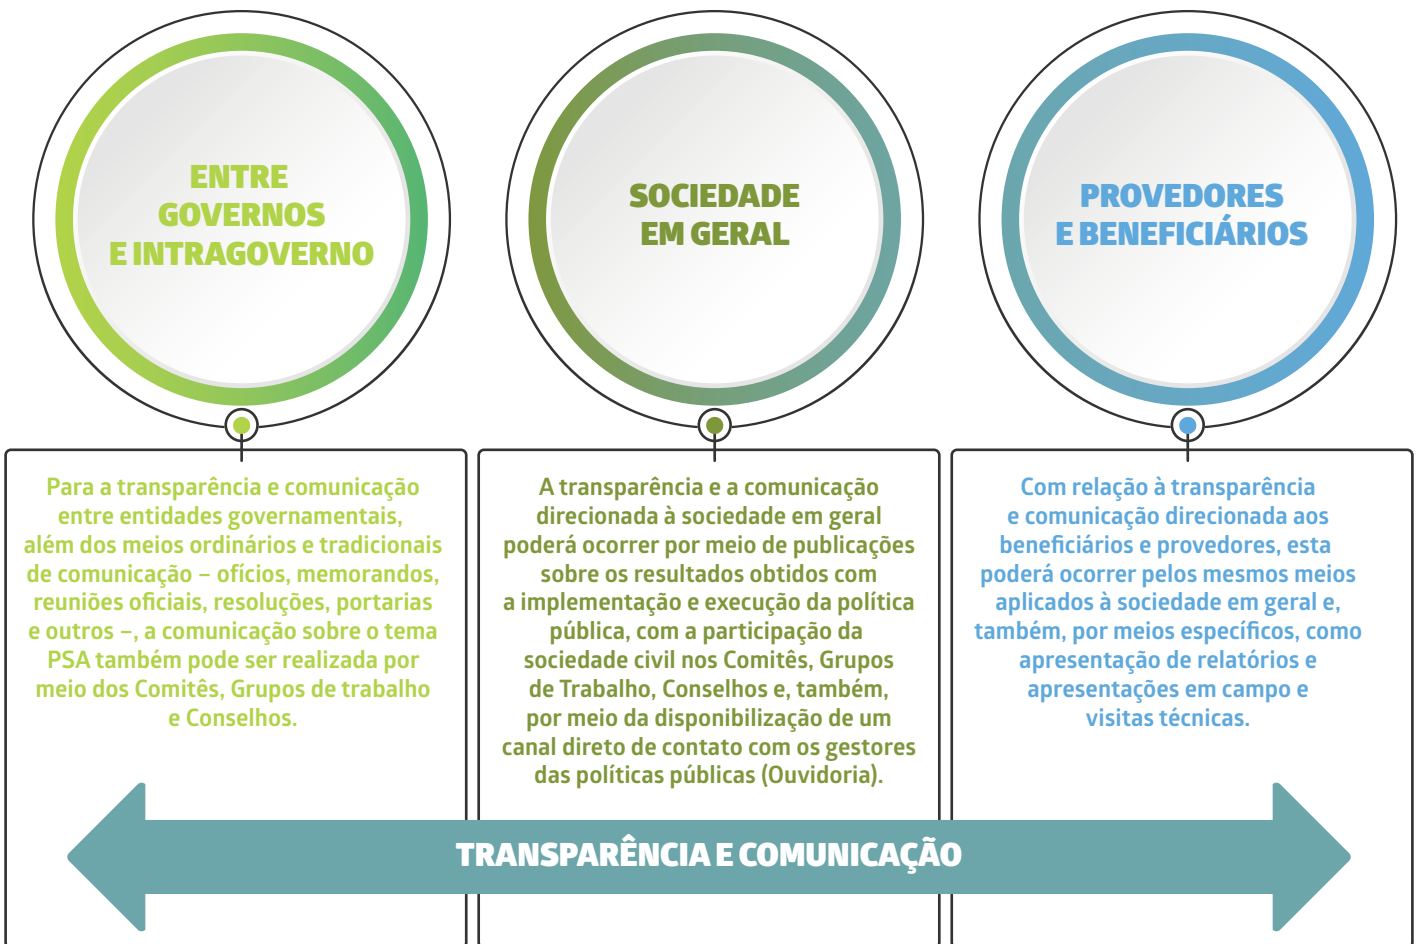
ENTRE GOVERNOS E INTRAGOVERNO

SOCIEDADE EM GERAL

PROVEDORES E BENEFICIÁRIOS

Para a transparência e comunicação entre entidades governamentais, além dos meios ordinários e tradicionais de comunicação – ofícios, memorandos, reuniões oficiais, resoluções, portarias e outros –, a comunicação sobre o tema PSA também pode ser realizada por meio dos Comitês, Grupos de trabalho e Conselhos.

A transparência e a comunicação direcionada à sociedade em geral poderá ocorrer por meio de publicações sobre os resultados obtidos com a implementação e execução da política pública, com a participação da sociedade civil nos Comitês, Grupos de Trabalho, Conselhos e, também, por meio da disponibilização de um canal direto de contato com os gestores das políticas públicas (Ouvidoria).

Com relação à transparência e comunicação direcionada aos beneficiários e provedores, esta poderá ocorrer pelos mesmos meios aplicados à sociedade em geral e, também, por meios específicos, como apresentação de relatórios e apresentações em campo e visitas técnicas.

TRANSPARÊNCIA E COMUNICAÇÃO